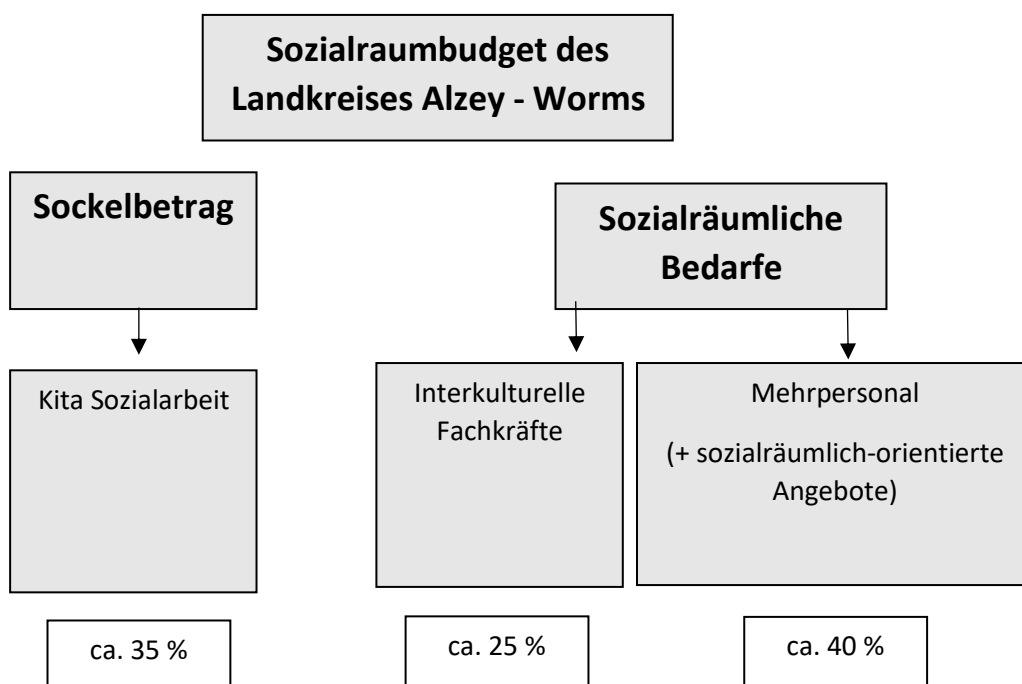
Sozialraumbudget des Landkreises Alzey - Worms

Sockelbetrag

Sozialräumliche Bedarfe

Kita Sozialarbeit

Interkulturelle Fachkräfte

Mehrpersonal

(+ sozialräumlich-orientierte Angebote)

ca. 35 %

ca. 25 %

ca. 40 %